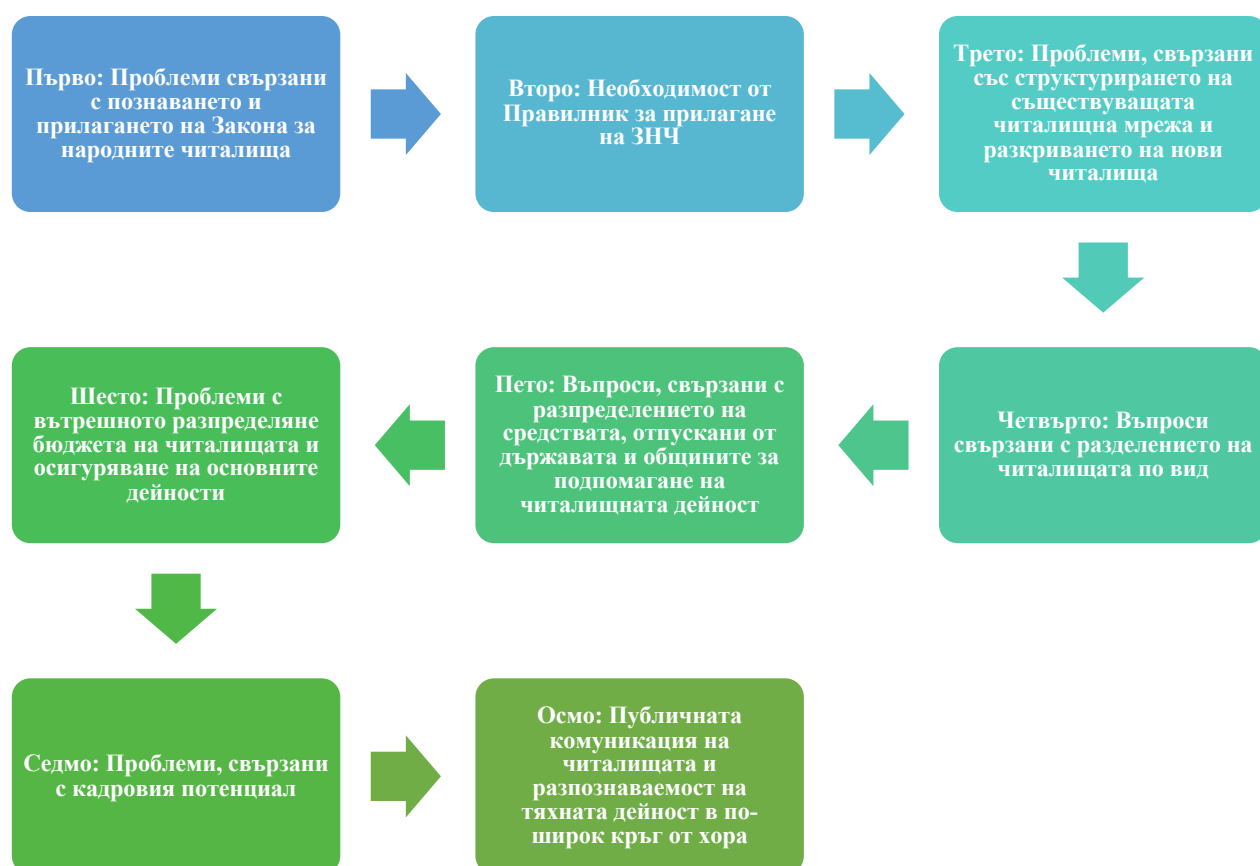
Първо: Проблеми свързани с познаването и прилагането на Закона за народните читалища

Второ: Необходимост от Правилник за прилагане на ЗНЧ

Трето: Проблеми, свързани със структурирането на съществуващата читалищна мрежа и разкриването на нови читалища

Четвърто: Въпроси свързани с разделението на читалищата по вид

Пето: Въпроси, свързани с разпределението на средствата, отпускани от държавата и общините за подпомагане на читалищната дейност

Шесто: Проблеми с вътрешното разпределяне бюджета на читалищата и осигуряване на основните дейности

Седмо: Проблеми, свързани с кадровия потенциал

Осмо: Публичната комуникация на читалищата и разпознаваемост на тяхната дейност в по-широк кръг от хора